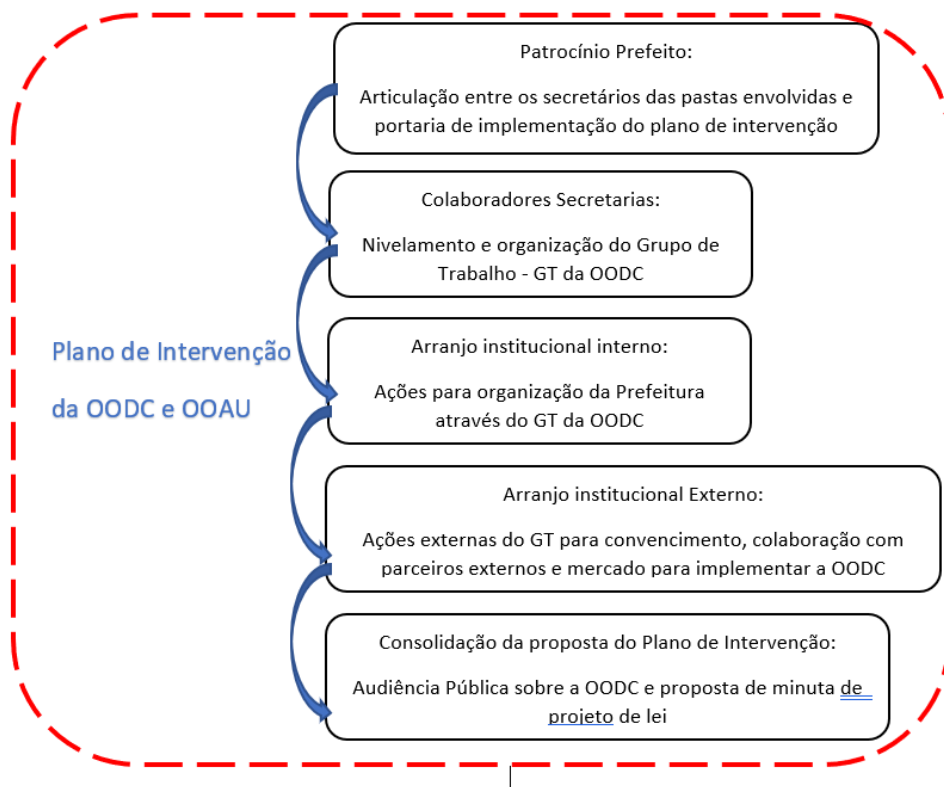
Plano de Intervenção da OODC e OOAU

Patrocínio Prefeito:

Articulação entre os secretários das pastas envolvidas e portaria de implementação do plano de intervenção

Colaboradores Secretarias:

Nivelamento e organização do Grupo de Trabalho - GT da OODC

Arranjo institucional interno:

Ações para organização da Prefeitura através do GT da OODC

Arranjo institucional Externo:

Ações externas do GT para convencimento, colaboração com parceiros externos e mercado para implementar a OODC

Consolidação da proposta do Plano de Intervenção:

Audiência Pública sobre a OODC e proposta de minuta de projeto de lei